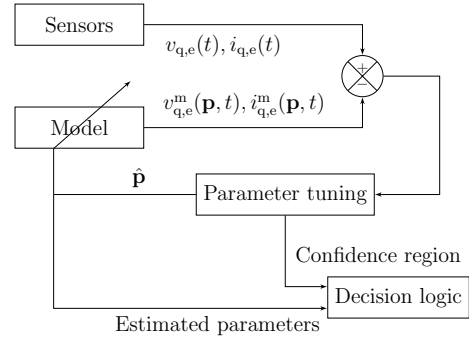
Sensors

$v_{\mathrm{q,e}}(t), i_{\mathrm{q,e}}(t)$

+

−

Model

$v^{\mathrm{m}}_{\mathrm{q,e}}(\mathbf{p}, t), i^{\mathrm{m}}_{\mathrm{q,e}}(\mathbf{p}, t)$

$\hat{\mathbf{p}}$

Parameter tuning

Confidence region

Decision logic

Estimated parameters